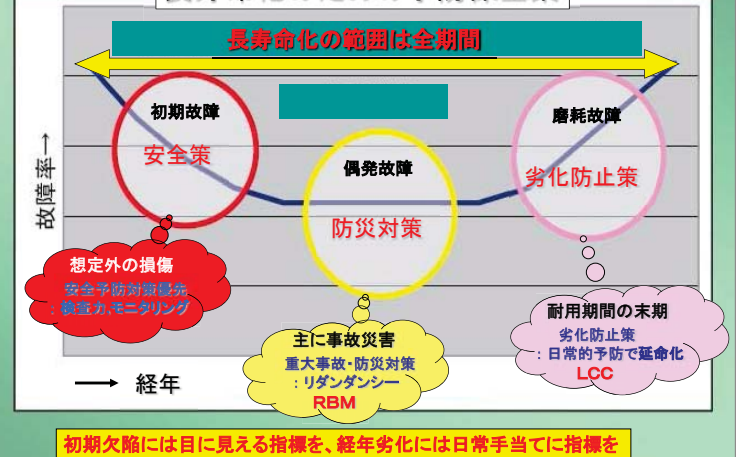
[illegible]

長寿命化の範囲は全期間

故障率→

初期故障

安全策

偶発故障

防災対策

磨耗故障

劣化防止策

想定外の損傷

安全予防対策優先

：検査力,モニタリング

主に事故災害

重大事故・防災対策

：リダンダンシー

RBM

耐用期間の末期

劣化防止策

：日常的予防で延命化

LCC

→ 経年

初期欠陥には目に見える指標を、経年劣化には日常手当てに指標を